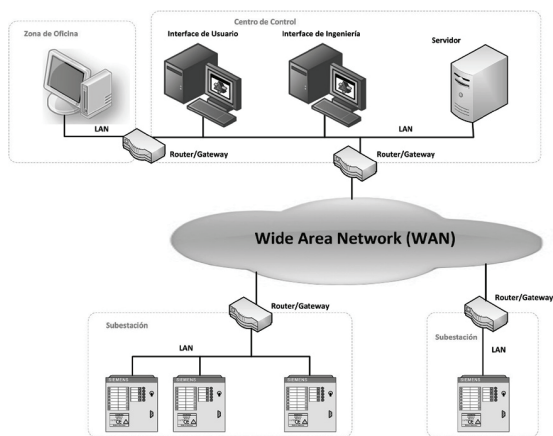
Zona de Oficina

Centro de Control

Interface de Usuario

Interface de Ingeniería

Servidor

LAN

Router/Gateway

LAN

Router/Gateway

Wide Area Network (WAN)

Router/Gateway

Router/Gateway

Subestación

LAN

Subestación

LAN

SIEMENS

SIEMENS

SIEMENS

SIEMENS